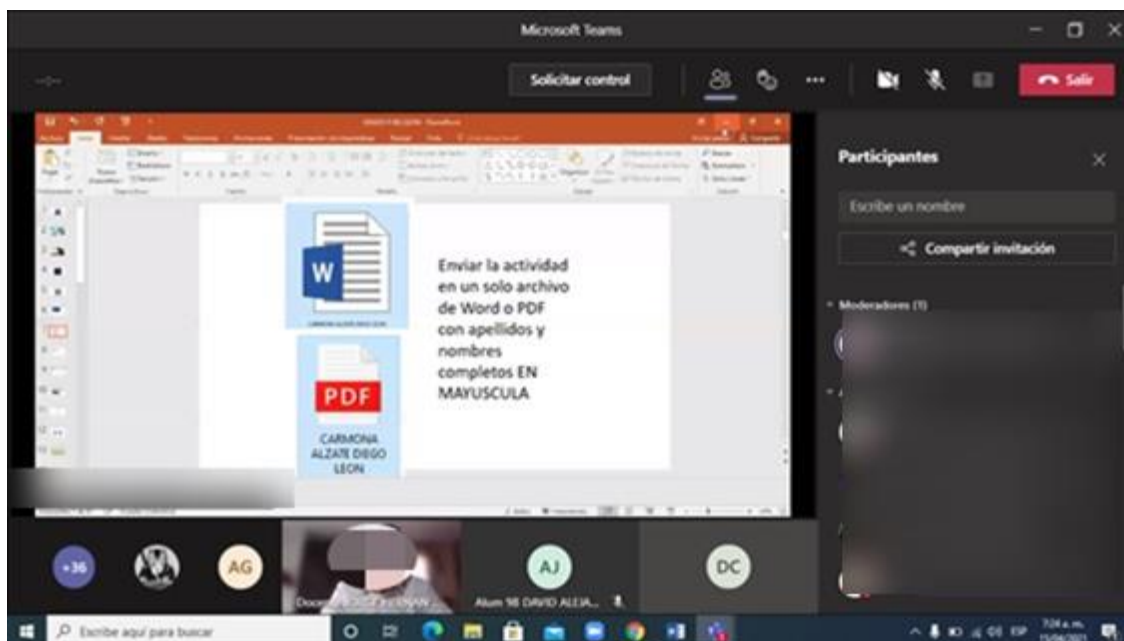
Microsoft Teams

Solicitar control

Salir

Participantes

Escribe un nombre

Compartir invitación

Moderadores (1)

W

CARMONA ALZATE DIEGO LEON

Enviar la actividad en un solo archivo de Word o PDF con apellidos y nombres completos EN MAYUSCULA

PDF

CARMONA ALZATE DIEGO LEON

+36

AG

AJ

DC

Docente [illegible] HERNAN

Alum 9B DAVID ALEJA...

Escribe aquí para buscar

7:24 a. m.